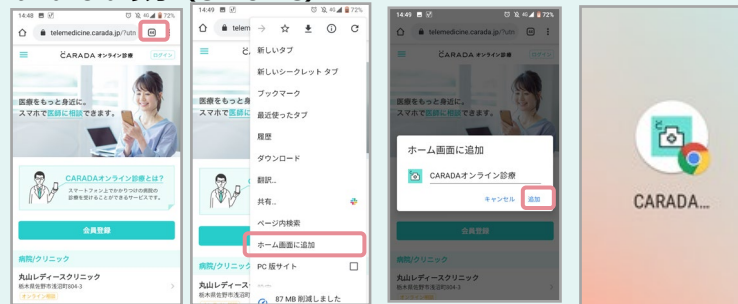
14:48 72%
telemedicine.carada.jp/?utn
CARADA オンライン診療
ログイン
医療をもっと身近に。
スマホで医師に相談できます。
CARADAオンライン診療とは?
スマートフォン上でかかりつけの病院の診療を受けることができるサービスです。
会員登録
病院/クリニック
丸山レディースクリニック
栃木県佐野市浅沼町804-3
オンライン診療

14:49 72%
telem
新しいタブ
新しいシークレット タブ
ブックマーク
最近使ったタブ
履歴
ダウンロード
翻訳...
共有...
ページ内検索
ホーム画面に追加
PC 版サイト
87 MB 削減しました
医療をもっと身近に。
スマホで医師に相談
病院/クリニック
丸山レディースク
栃木県佐野市浅沼町

14:49 72%
telemedicine.carada.jp/?utm
CARADA オンライン診療
ホーム画面に追加
CARADAオンライン診療
キャンセル 追加
会員登録
病院/クリニック
丸山レディースクリニック
栃木県佐野市浅沼町804-3

CARADA...